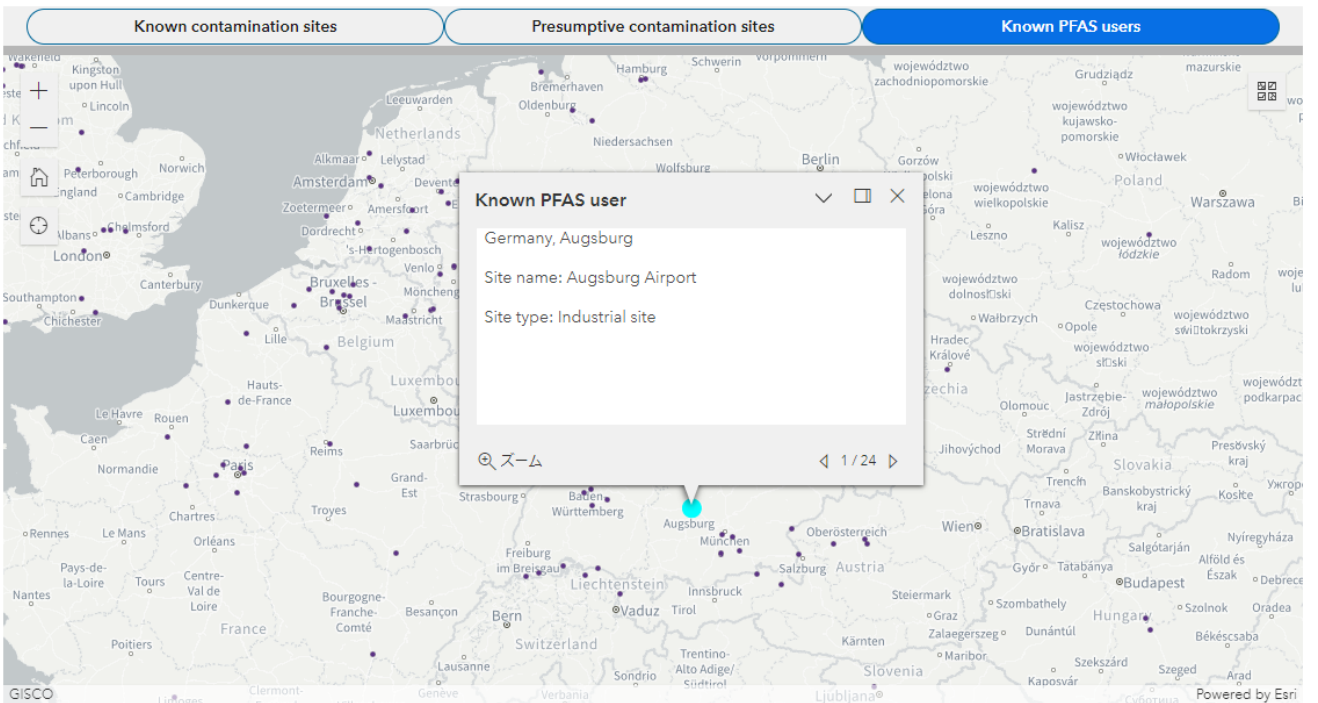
Known contamination sites

Presumptive contamination sites

Known PFAS users

Known PFAS user

Germany, Augsburg

Site name: Augsburg Airport

Site type: Industrial site

ズーム

1 / 24

Kingston upon Hull, Lincoln, Peterborough, Norwich, Cambridge, Chelmsford, London, Canterbury, Southampton, Chichester, Leeuwarden, Netherlands, Alkmaar, Lelystad, Amsterdam, Deventer, Zoetermeer, Amersfoort, Dordrecht, 's-Hertogenbosch, Venlo, Bruxelles - Brussel, Maastricht, Belgium, Lille, Dunkerque, Hauts-de-France, Le Havre, Rouen, Caen, Paris, Reims, Normandie, Luxembourg, Saarbrücken, Grand-Est, Strasbourg, Troyes, Chartres, Rennes, Le Mans, Orléans, Pays-de-la-Loire, Tours, Centre-Val de Loire, Nantes, Bourgogne-Franche-Comté, Besançon, France, Poitiers, Lausanne, Bern, Switzerland, Freiburg im Breisgau, Liechtenstein, Vaduz, Baden-Württemberg, Augsburg, München, Innsbruck, Tirol, Salzburg, Austria, Oberösterreich, Trentino-Alto Adige/Südtirol, Hamburg, Bremerhaven, Schwerin, Oldenburg, Niedersachsen, Wolfsburg, Berlin, Gorzów, województwo zachodniopomorskie, Grudziądz, województwo kujawsko-pomorskie, mazurskie, Włocławek, Poland, Warszawa, województwo wielkopolskie, Kalisz, Leszno, województwo łódzkie, Radom, województwo dolnośląskie, Wałbrzych, Opole, Częstochowa, województwo świętokrzyskie, Hradec Králové, województwo śląskie, Czechia, Olomouc, Jastrzębie-Zdrój, województwo małopolskie, województwo podkarpackie, Jihočeský, Střední Morava, Zlína, Slovakia, Prešovský kraj, Trenčín, Banskobystrický kraj, Košice, Trnava, Wien, Bratislava, Nyíregyháza, Salgótarján, Alföld és Észak, Győr, Tatabánya, Budapest, Debrecen, Steiermark, Szombathely, Szolnok, Oradea, Graz, Hungary, Zalaegerszeg, Dunántúl, Békéscsaba, Kärnten, Maribor, Slovenia, Szeged, Szekszárd, Arad, Kaposvár, Ljubljana, Sondrio, Verbania, Genève, Clermont-, Limoges

GISCO

Powered by Esri